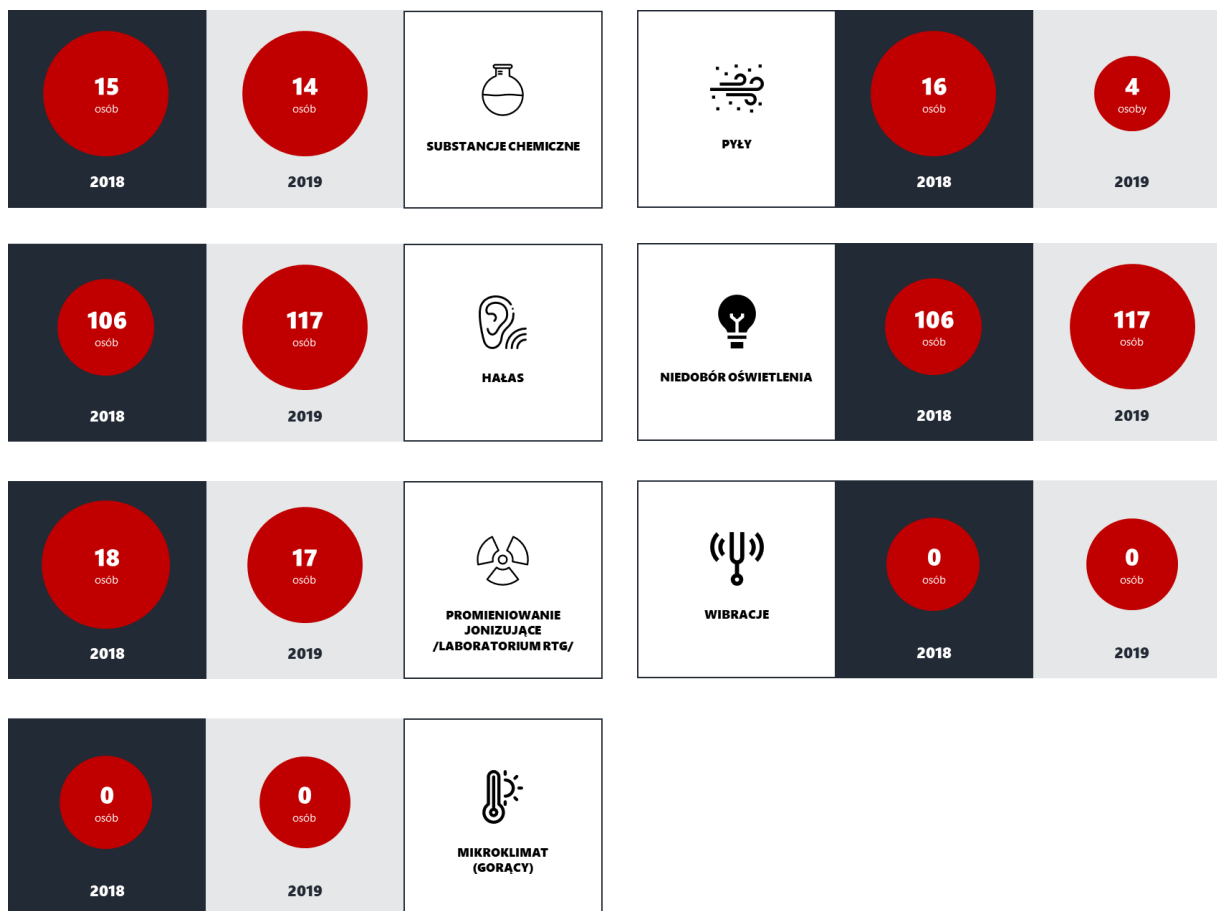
15
osób
2018

14
osób
2019

SUBSTANCJE CHEMICZNE

PYŁY

16
osób
2018

4
osoby
2019

106
osób
2018

117
osób
2019

HAŁAS

NIEDOBÓR OŚWIETLENIA

106
osób
2018

117
osób
2019

18
osób
2018

17
osób
2019

PROMIENIOWANIE JONIZUJĄCE /LABORATORIUM RTG/

WIBRACJE

0
osób
2018

0
osób
2019

0
osób
2018

0
osób
2019

MIKROKLIMAT (GORĄCY)